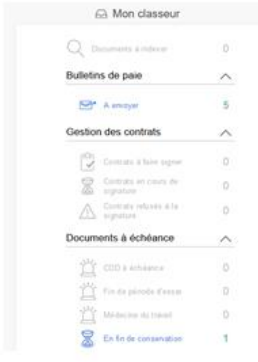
Mon classeur

Documents à indexer 0

Bulletins de paie

A envoyer 5

Gestion des contrats

Contrats à faire signer 0

Contrats en cours de signature 0

Contrats refusés à la signature 0

Documents à échéance

CDD à échéance 0

Fin de période d'essai 0

Médecine du travail 0

En fin de conservation 1